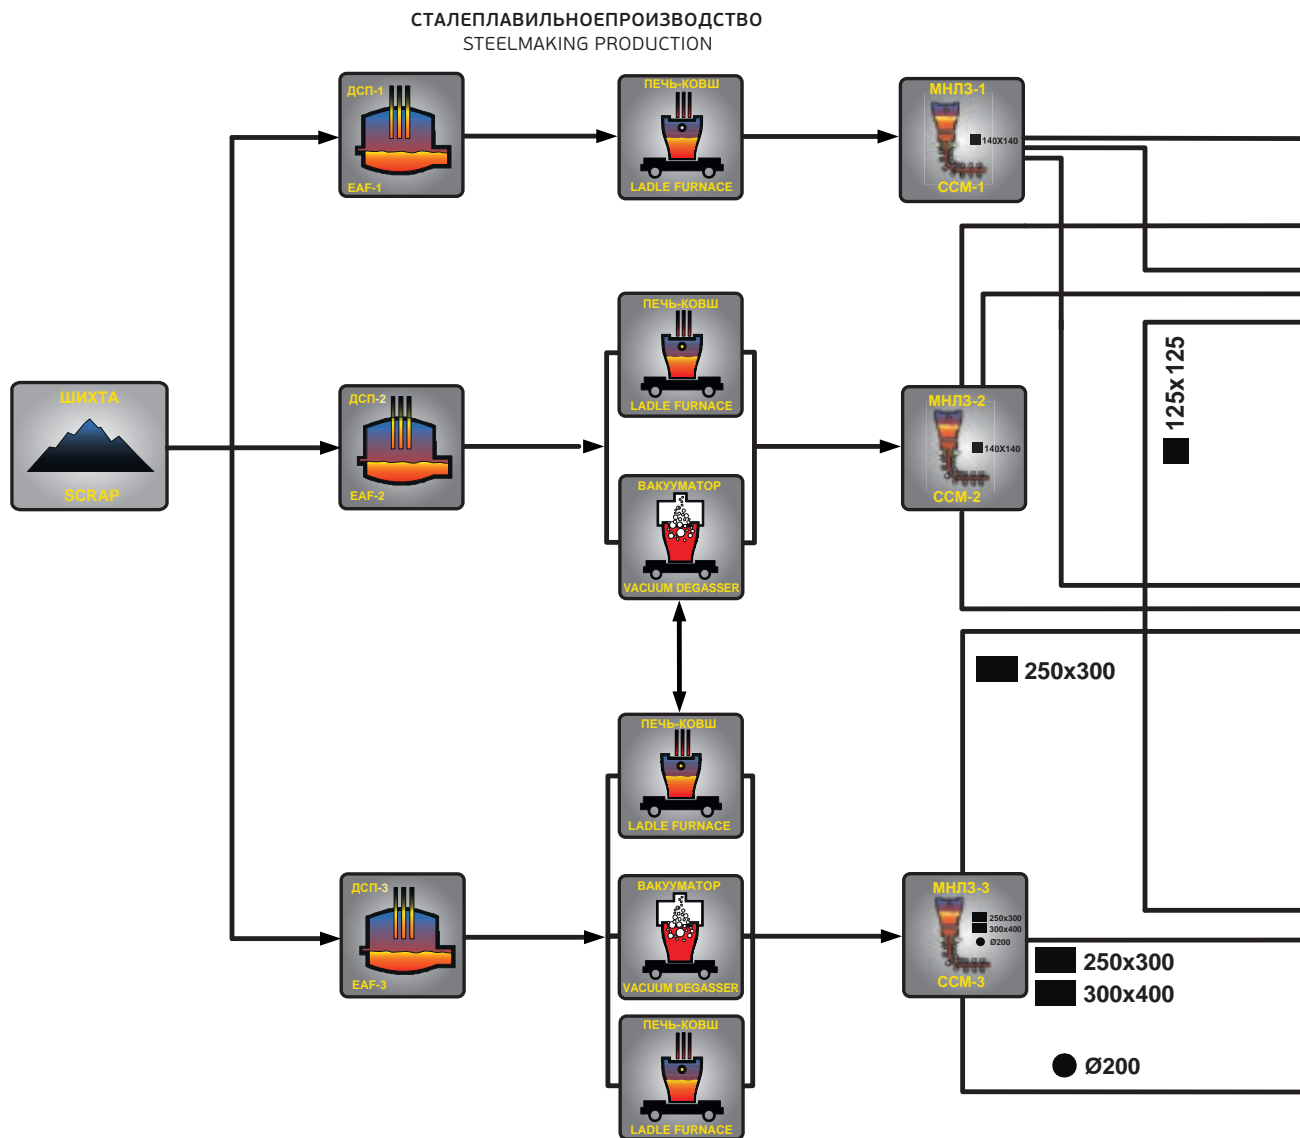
СТАЛЕПЛАВИЛЬНОЕПРОИЗВОДСТВО
STEELMAKING PRODUCTION

ШИХТА
SCRAP

ДСП-1
EAF-1

ПЕЧЬ-КОВШ
LADLE FURNACE

МНЛЗ-1
140X140
CCM-1

ДСП-2
EAF-2

ПЕЧЬ-КОВШ
LADLE FURNACE

ВАКУУМАТОР
VACUUM DEGASSER

МНЛЗ-2
140X140
CCM-2

125x125

250x300

ПЕЧЬ-КОВШ
LADLE FURNACE

ДСП-3
EAF-3

ВАКУУМАТОР
VACUUM DEGASSER

МНЛЗ-3
250x300
300x400
Ø200
CCM-3

250x300
300x400

ПЕЧЬ-КОВШ
LADLE FURNACE

Ø200